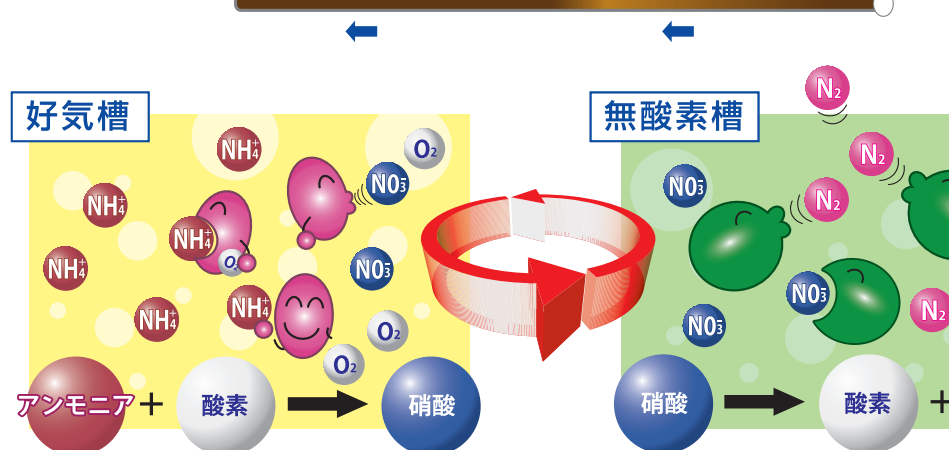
好気槽

$NH_4^+$ $O_2$ $NO_3^-$ $NH_4^+$ $NH_4^+$ $O_2$ $NH_4^+$ $NO_3^-$ $NH_4^+$ $NH_4^+$ $O_2$ $O_2$

アンモニア + 酸素 → 硝酸

無酸素槽

$N_2$ $NO_3^-$ $N_2$ $N_2$ $NO_3^-$ $NO_3^-$ $N_2$

硝酸 → 酸素 +